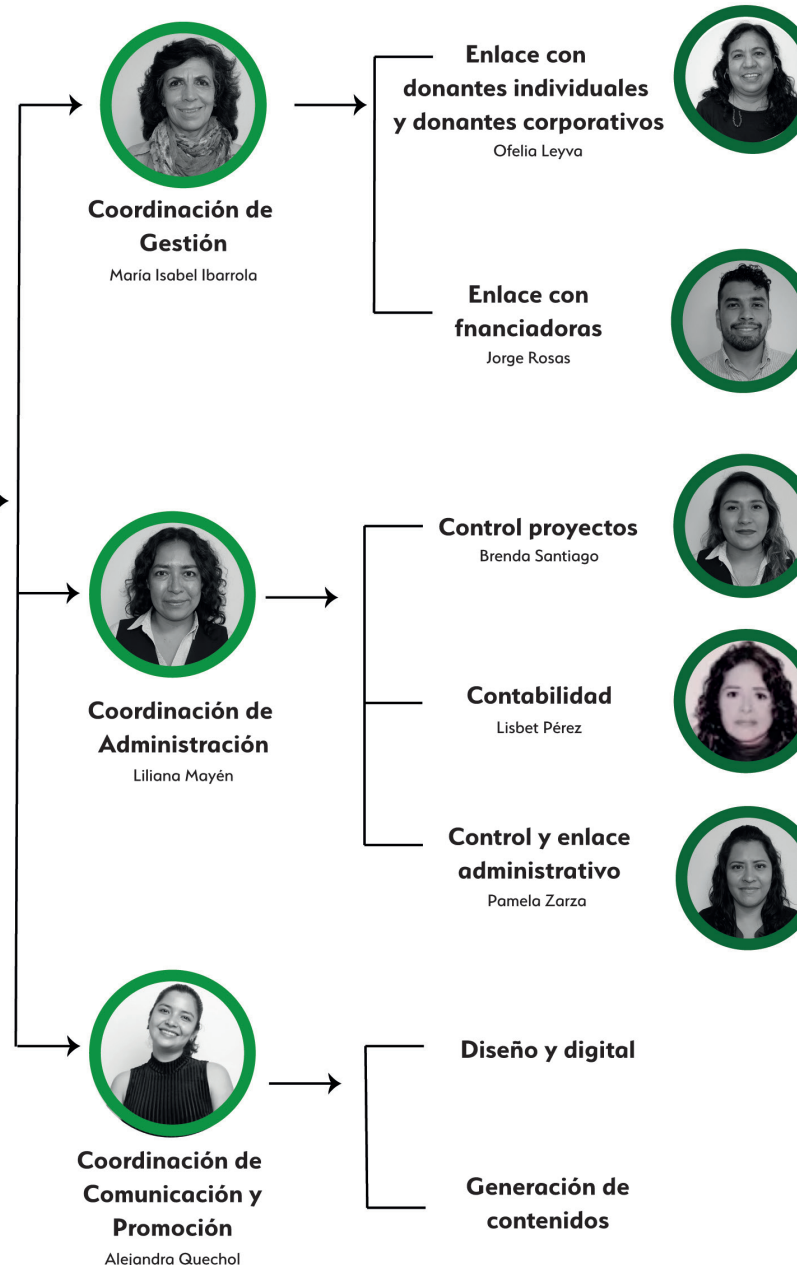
Coordinación de Gestión
María Isabel Ibarrola

Enlace con donantes individuales y donantes corporativos
Ofelia Leyva

Enlace con fnanciadoras
Jorge Rosas

Coordinación de Administración
Liliana Mayén

Control proyectos
Brenda Santiago

Contabilidad
Lisbet Pérez

Control y enlace administrativo
Pamela Zarza

Coordinación de Comunicación y Promoción
Alejandra Quechol

Diseño y digital

Generación de contenidos